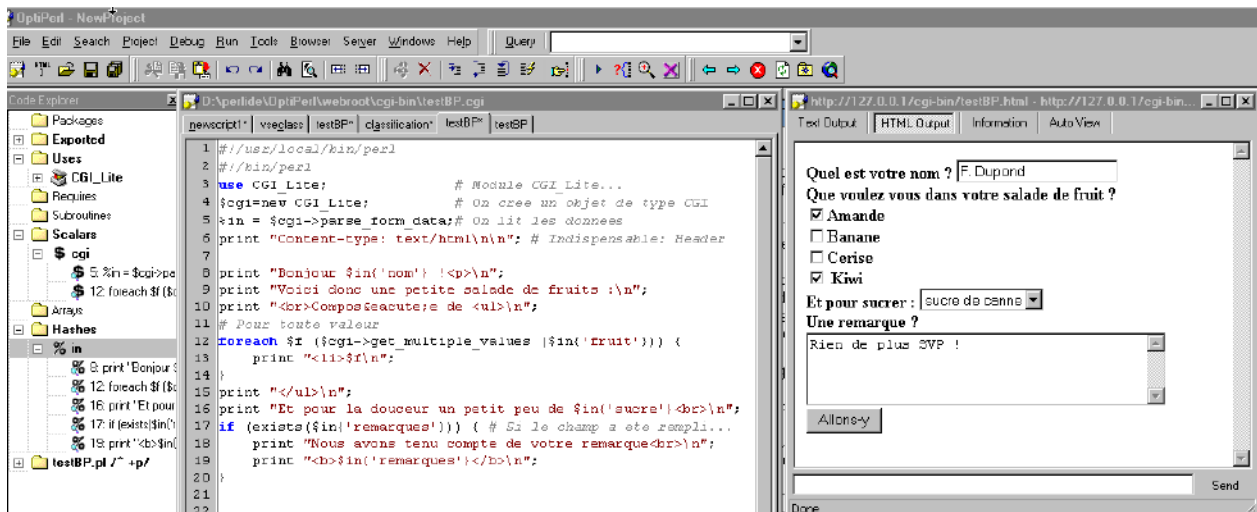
OptiPerl - NewProject

File Edit Search Project Debug Run Tools Browser Server Windows Help Query

Code Explorer

Packages
Exported
Uses
CGI_Lite
Requires
Subroutines
Scalars
$ cgi
5: $in = $cgi->pa
12: foreach $f ($c
Arrays
Hashes
% in
8: print 'Bonjour $
12: foreach $f ($c
16: print 'Et pour
17: if (exists($in{'r
19: print '<b>$in{
testBP.pl /^ +p/

D:\perlide\OptiPerl\webroot\cgi-bin\testBP.cgi

newscript1* vseclass testBP* classification* testBP* testBP

1 #!/usr/local/bin/perl
2 #!/bin/perl
3 use CGI_Lite; # Module CGI_Lite...
4 $cgi=new CGI_Lite; # On cree un objet de type CGI
5 %in = $cgi->parse_form_data;# On lit les donnees
6 print "Content-type: text/html\n\n"; # Indispensable: Header
7
8 print "Bonjour $in{'nom'} !<p>\n";
9 print "Voici donc une petite salade de fruits :\n";
10 print "<br>Compos&eacute;e de <ul>\n";
11 # Pour toute valeur
12 foreach $f ($cgi->get_multiple_values ($in{'fruit'})) {
13 print "<li>$f\n";
14 }
15 print "</ul>\n";
16 print "Et pour la douceur un petit peu de $in{'sucre'}<br>\n";
17 if (exists($in{'remarques'})) { # Si le champ a ete rempli...
18 print "Nous avons tenu compte de votre remarque<br>\n";
19 print "<b>$in{'remarques'}</b>\n";
20 }
21
22

http://127.0.0.1/cgi-bin/testBP.html - http://127.0.0.1/cgi-bin...

Text Output HTML Output Information Auto View

Quel est votre nom ? F. Dupond
Que voulez vous dans votre salade de fruit ?
☑ Amande
☐ Banane
☐ Cerise
☑ Kiwi
Et pour sucrer : sucre de canne
Une remarque ?
Rien de plus SVP !
Allons-y

Send
Done